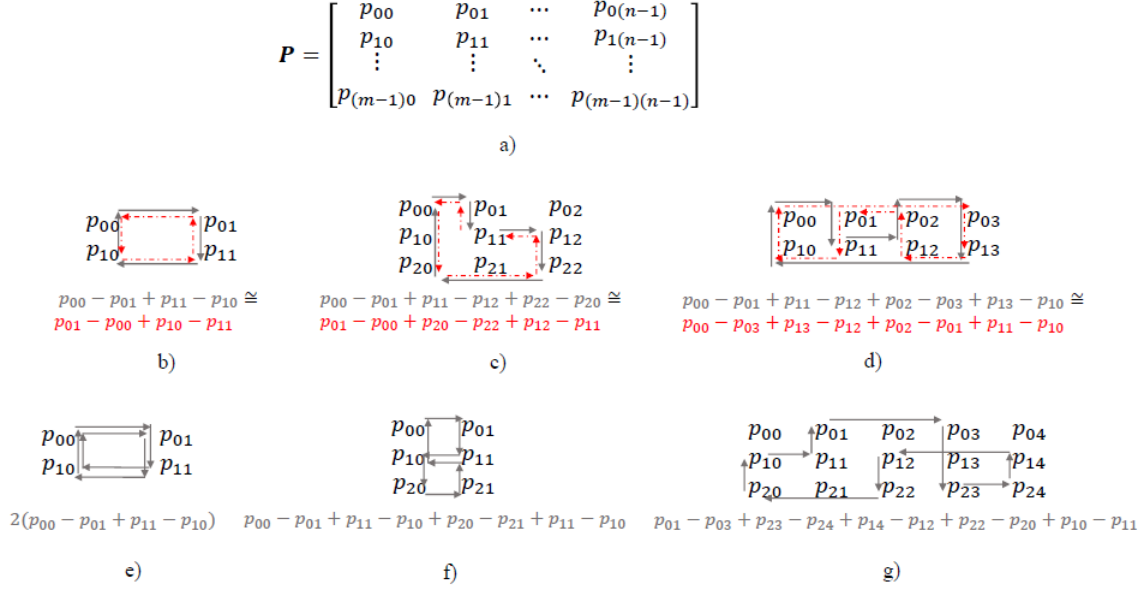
$\boldsymbol{P} = \begin{bmatrix} p_{00} & p_{01} & \cdots & p_{0(n-1)} \\ p_{10} & p_{11} & \cdots & p_{1(n-1)} \\ \vdots & \vdots & \ddots & \vdots \\ p_{(m-1)0} & p_{(m-1)1} & \cdots & p_{(m-1)(n-1)} \end{bmatrix}$

a)

$p_{00}$ $p_{01}$
$p_{10}$ $p_{11}$

$p_{00} - p_{01} + p_{11} - p_{10} \cong$
$p_{01} - p_{00} + p_{10} - p_{11}$

b)

$p_{00}$ $p_{01}$ $p_{02}$
$p_{10}$ $p_{11}$ $p_{12}$
$p_{20}$ $p_{21}$ $p_{22}$

$p_{00} - p_{01} + p_{11} - p_{12} + p_{22} - p_{20} \cong$
$p_{01} - p_{00} + p_{20} - p_{22} + p_{12} - p_{11}$

c)

$p_{00}$ $p_{01}$ $p_{02}$ $p_{03}$
$p_{10}$ $p_{11}$ $p_{12}$ $p_{13}$

$p_{00} - p_{01} + p_{11} - p_{12} + p_{02} - p_{03} + p_{13} - p_{10} \cong$
$p_{00} - p_{03} + p_{13} - p_{12} + p_{02} - p_{01} + p_{11} - p_{10}$

d)

$p_{00}$ $p_{01}$
$p_{10}$ $p_{11}$

$2(p_{00} - p_{01} + p_{11} - p_{10})$

e)

$p_{00}$ $p_{01}$
$p_{10}$ $p_{11}$
$p_{20}$ $p_{21}$

$p_{00} - p_{01} + p_{11} - p_{10} + p_{20} - p_{21} + p_{11} - p_{10}$

f)

$p_{00}$ $p_{01}$ $p_{02}$ $p_{03}$ $p_{04}$
$p_{10}$ $p_{11}$ $p_{12}$ $p_{13}$ $p_{14}$
$p_{20}$ $p_{21}$ $p_{22}$ $p_{23}$ $p_{24}$

$p_{01} - p_{03} + p_{23} - p_{24} + p_{14} - p_{12} + p_{22} - p_{20} + p_{10} - p_{11}$

g)